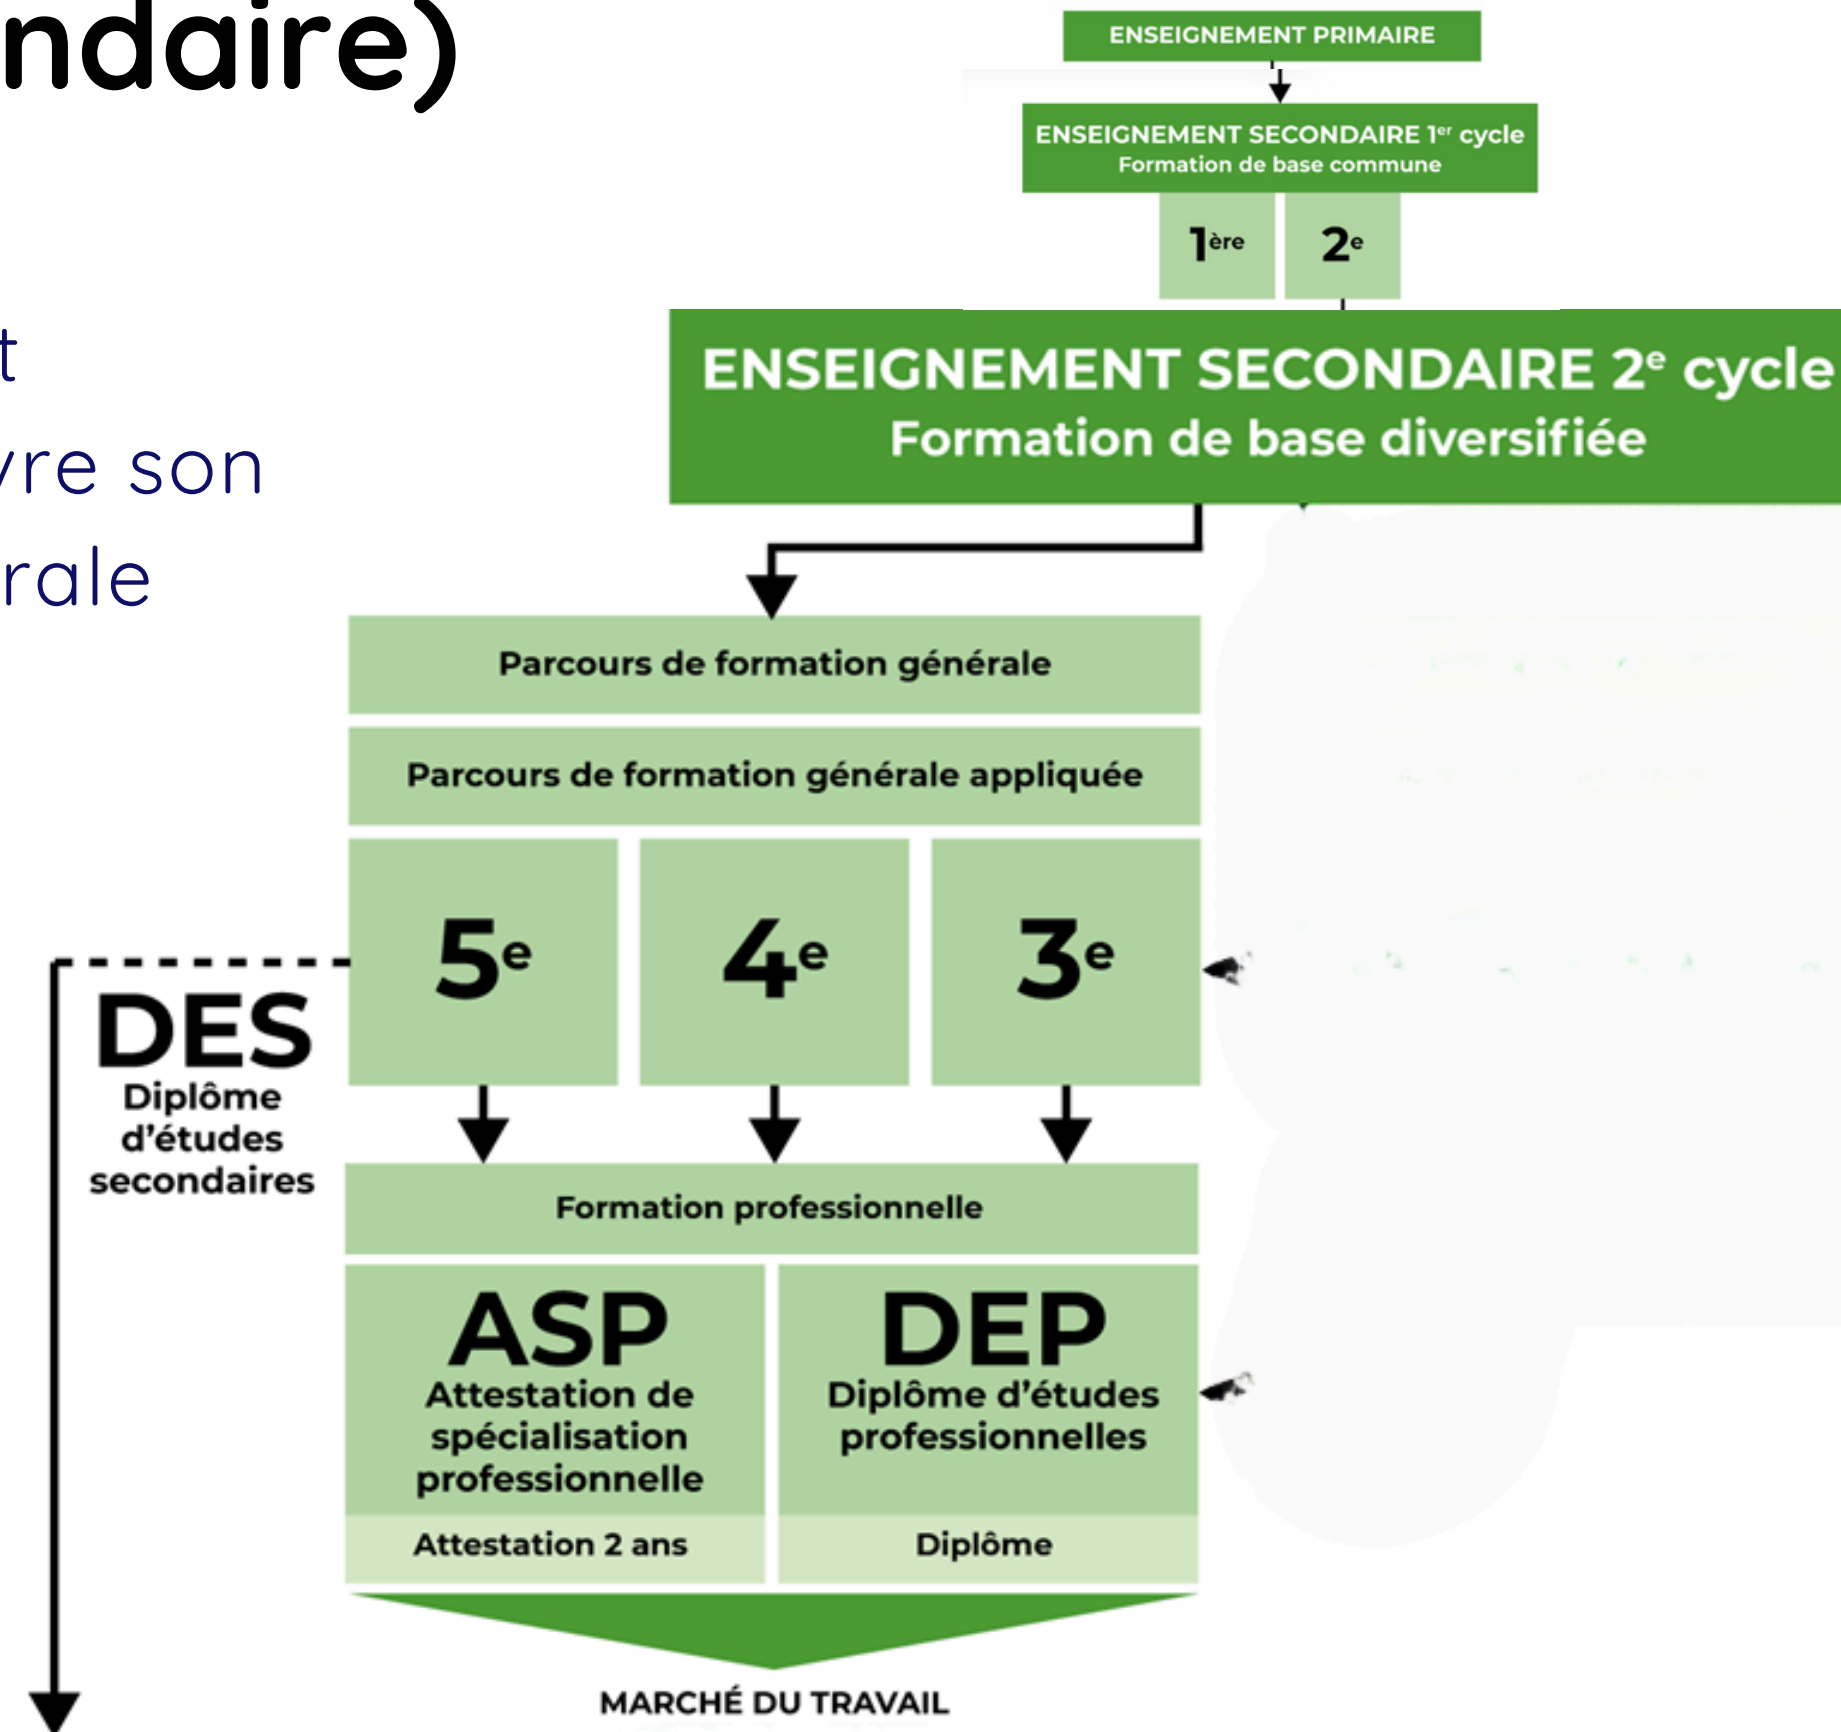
ndaire)

t

vre son

rale

ENSEIGNEMENT PRIMAIRE

ENSEIGNEMENT SECONDAIRE 1$^{er}$ cycle
Formation de base commune

1$^{ère}$

2$^{e}$

ENSEIGNEMENT SECONDAIRE 2$^{e}$ cycle
Formation de base diversifiée

Parcours de formation générale

Parcours de formation générale appliquée

5$^{e}$

4$^{e}$

3$^{e}$

DES
Diplôme d'études secondaires

Formation professionnelle

ASP
Attestation de spécialisation professionnelle

Attestation 2 ans

DEP
Diplôme d'études professionnelles

Diplôme

MARCHÉ DU TRAVAIL